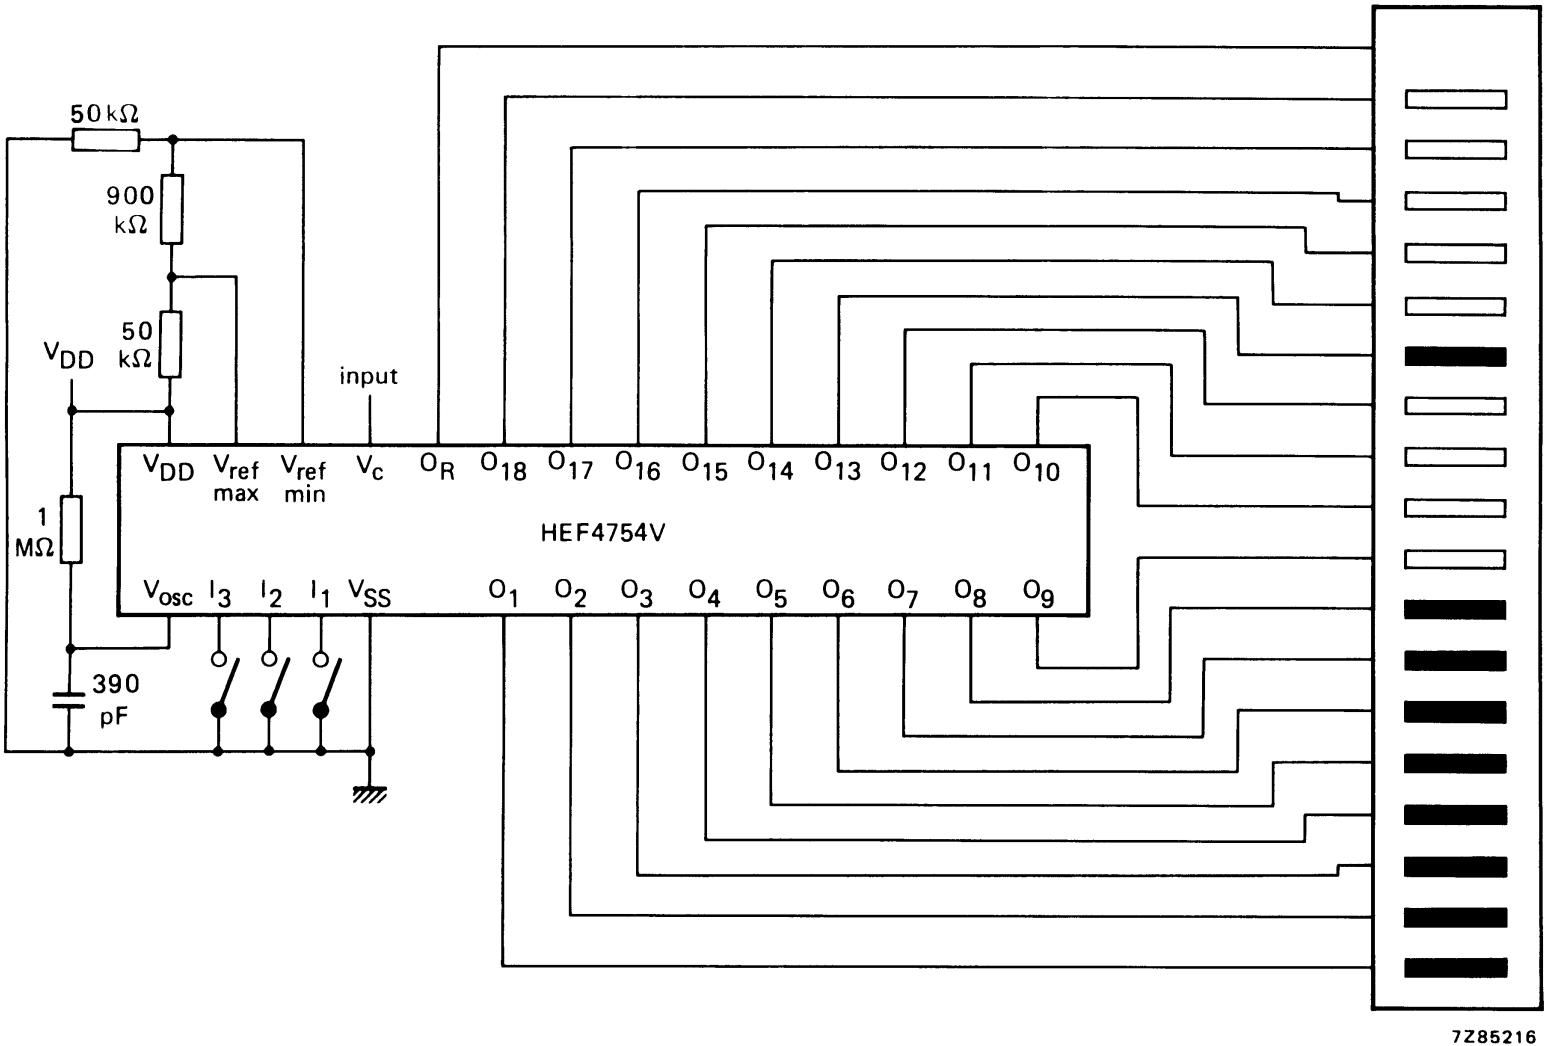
$50\,k\Omega$

900 $k\Omega$

50 $k\Omega$

$V_{DD}$

1 $M\Omega$

390 pF

input

$V_{DD}$ $V_{ref}$ max $V_{ref}$ min $V_c$ $O_R$ $O_{18}$ $O_{17}$ $O_{16}$ $O_{15}$ $O_{14}$ $O_{13}$ $O_{12}$ $O_{11}$ $O_{10}$

HEF4754V

$V_{osc}$ $I_3$ $I_2$ $I_1$ $V_{SS}$ $O_1$ $O_2$ $O_3$ $O_4$ $O_5$ $O_6$ $O_7$ $O_8$ $O_9$

7Z85216